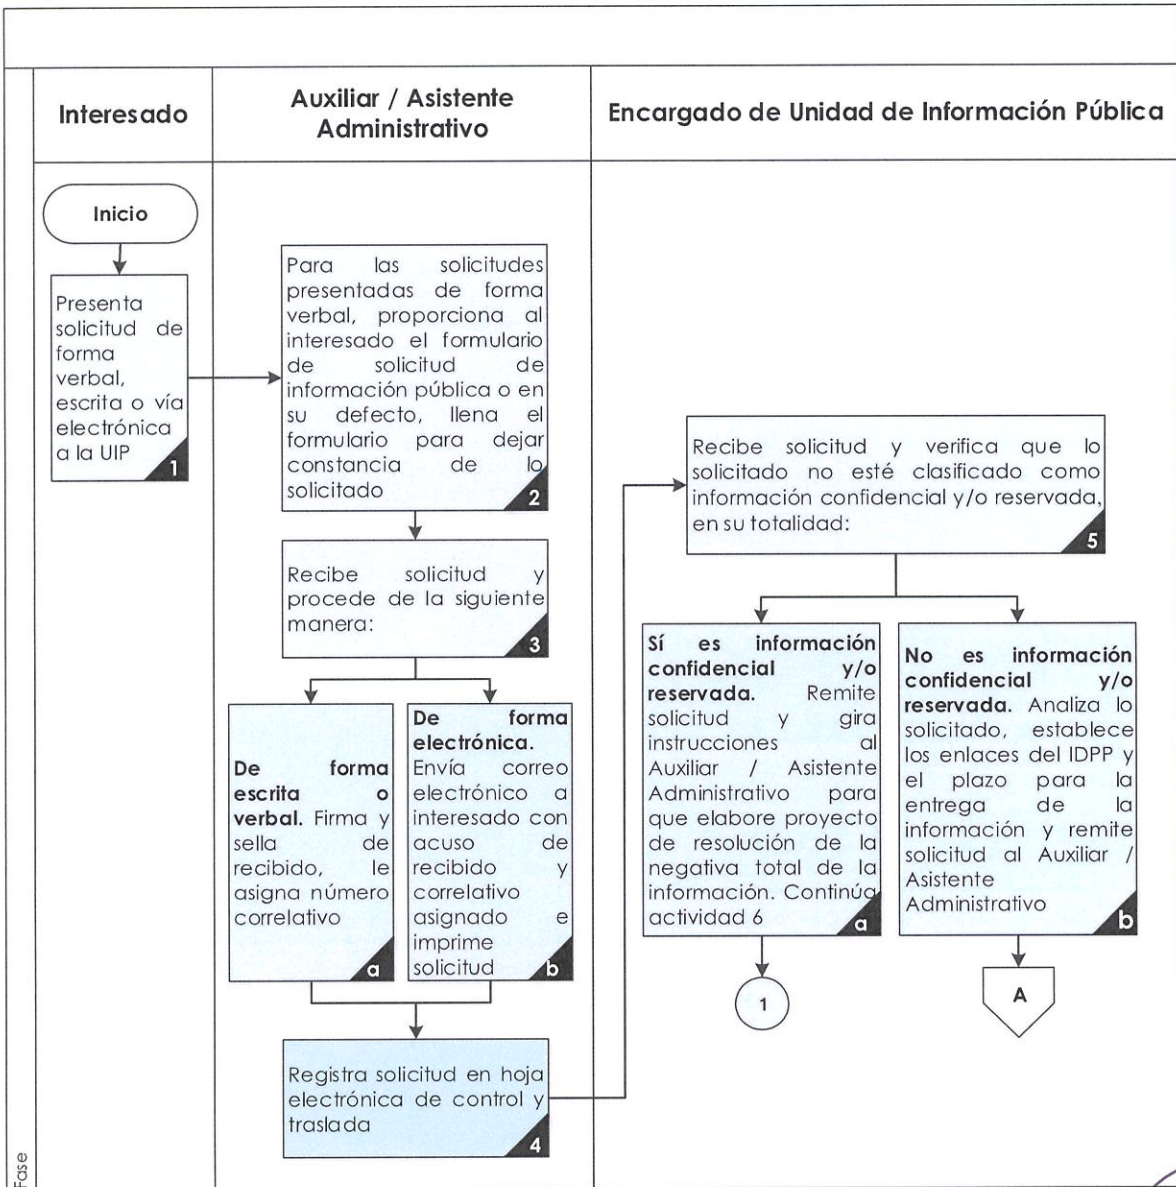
Interesado

Auxiliar / Asistente Administrativo

Encargado de Unidad de Información Pública

Inicio

Presenta solicitud de forma verbal, escrita o vía electrónica a la UIP 1

Para las solicitudes presentadas de forma verbal, proporciona al interesado el formulario de solicitud de información pública o en su defecto, llena el formulario para dejar constancia de lo solicitado 2

Recibe solicitud y procede de la siguiente manera: 3

**De forma escrita o verbal.** Firma y sella de recibido, le asigna número correlativo a

**De forma electrónica.** Envía correo electrónico a interesado con acuso de recibido y correlativo asignado e imprime solicitud b

Registra solicitud en hoja electrónica de control y traslada 4

Recibe solicitud y verifica que lo solicitado no esté clasificado como información confidencial y/o reservada, en su totalidad: 5

**Sí es información confidencial y/o reservada.** Remite solicitud y gira instrucciones al Auxiliar / Asistente Administrativo para que elabore proyecto de resolución de la negativa total de la información. Continúa actividad 6 a

**No es información confidencial y/o reservada.** Analiza lo solicitado, establece los enlaces del IDPP y el plazo para la entrega de la información y remite solicitud al Auxiliar / Asistente Administrativo b

1

A

Fase